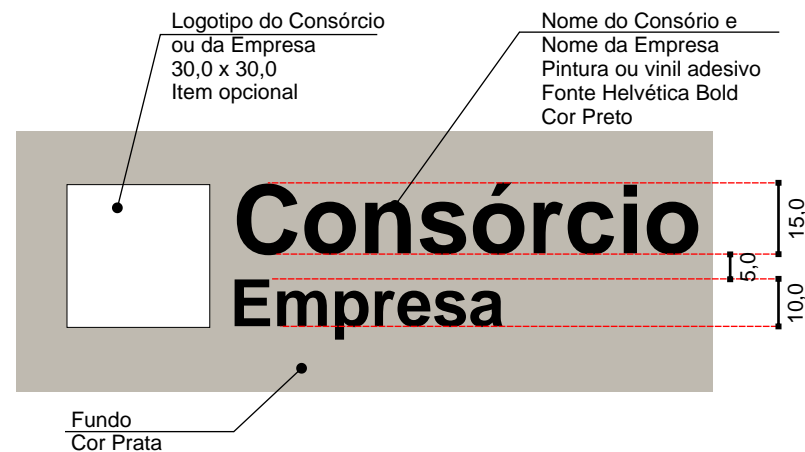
Logotipo do Consórcio
ou da Empresa
30,0 x 30,0
Item opcional

Nome do Consório e
Nome da Empresa
Pintura ou vinil adesivo
Fonte Helvética Bold
Cor Preto

Consórcio
Empresa

15,0
5,0
10,0

Fundo
Cor Prata